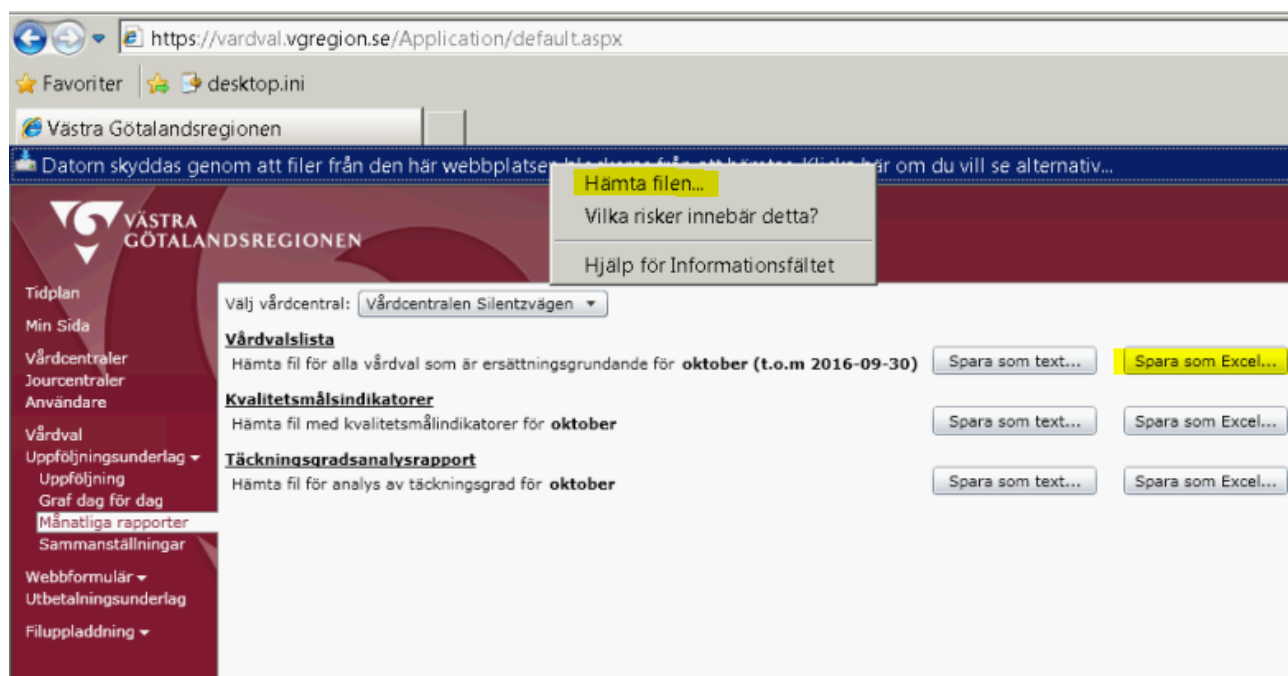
https://vardval.vgregion.se/Application/default.aspx

Favoriter desktop.ini

Västra Götalandsregionen

Datorn skyddas genom att filer från den här webbplatsen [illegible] om du vill se alternativ...

Hämta filen...
Vilka risker innebär detta?
Hjälp för Informationsfältet

VÄSTRA GÖTALANDSREGIONEN

Tidplan
Min Sida
Vårdcentraler
Jourcentraler
Användare
Vårdval
Uppföljningsunderlag
Uppföljning
Graf dag för dag
Månatliga rapporter
Sammanställningar
Webbformulär
Utbetalningsunderlag
Filuppladdning

Välj vårdcentral: Vårdcentralen Silentzvägen

Vårdvalslista
Hämta fil för alla vårdval som är ersättningsgrundande för **oktober (t.o.m 2016-09-30)** Spara som text... Spara som Excel...

Kvalitetsmålsindikatorer
Hämta fil med kvalitetsmålindikatorer för **oktober** Spara som text... Spara som Excel...

Täckningsgradsanalysrapport
Hämta fil för analys av täckningsgrad för **oktober** Spara som text... Spara som Excel...